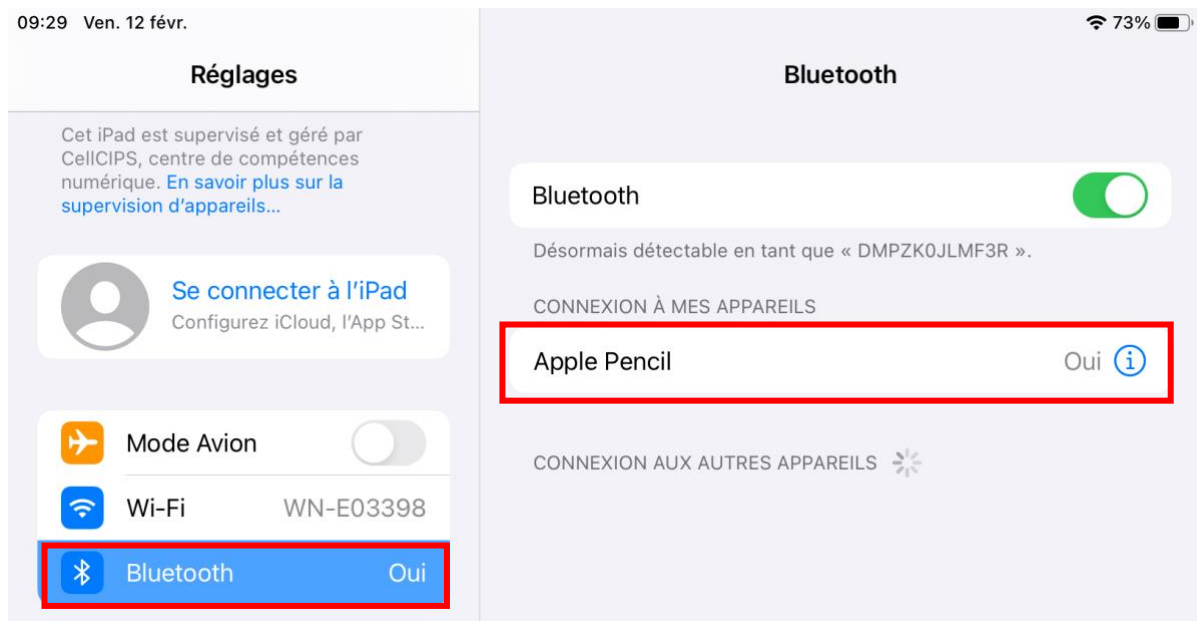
09:29 Ven. 12 févr.

73%

Réglages

Cet iPad est supervisé et géré par CellCIPS, centre de compétences numérique. En savoir plus sur la supervision d'appareils…

Se connecter à l'iPad
Configurez iCloud, l'App St…

Mode Avion

Wi-Fi WN-E03398

Bluetooth Oui

Bluetooth

Bluetooth

Désormais détectable en tant que « DMPZK0JLMF3R ».

CONNEXION À MES APPAREILS

Apple Pencil Oui

CONNEXION AUX AUTRES APPAREILS